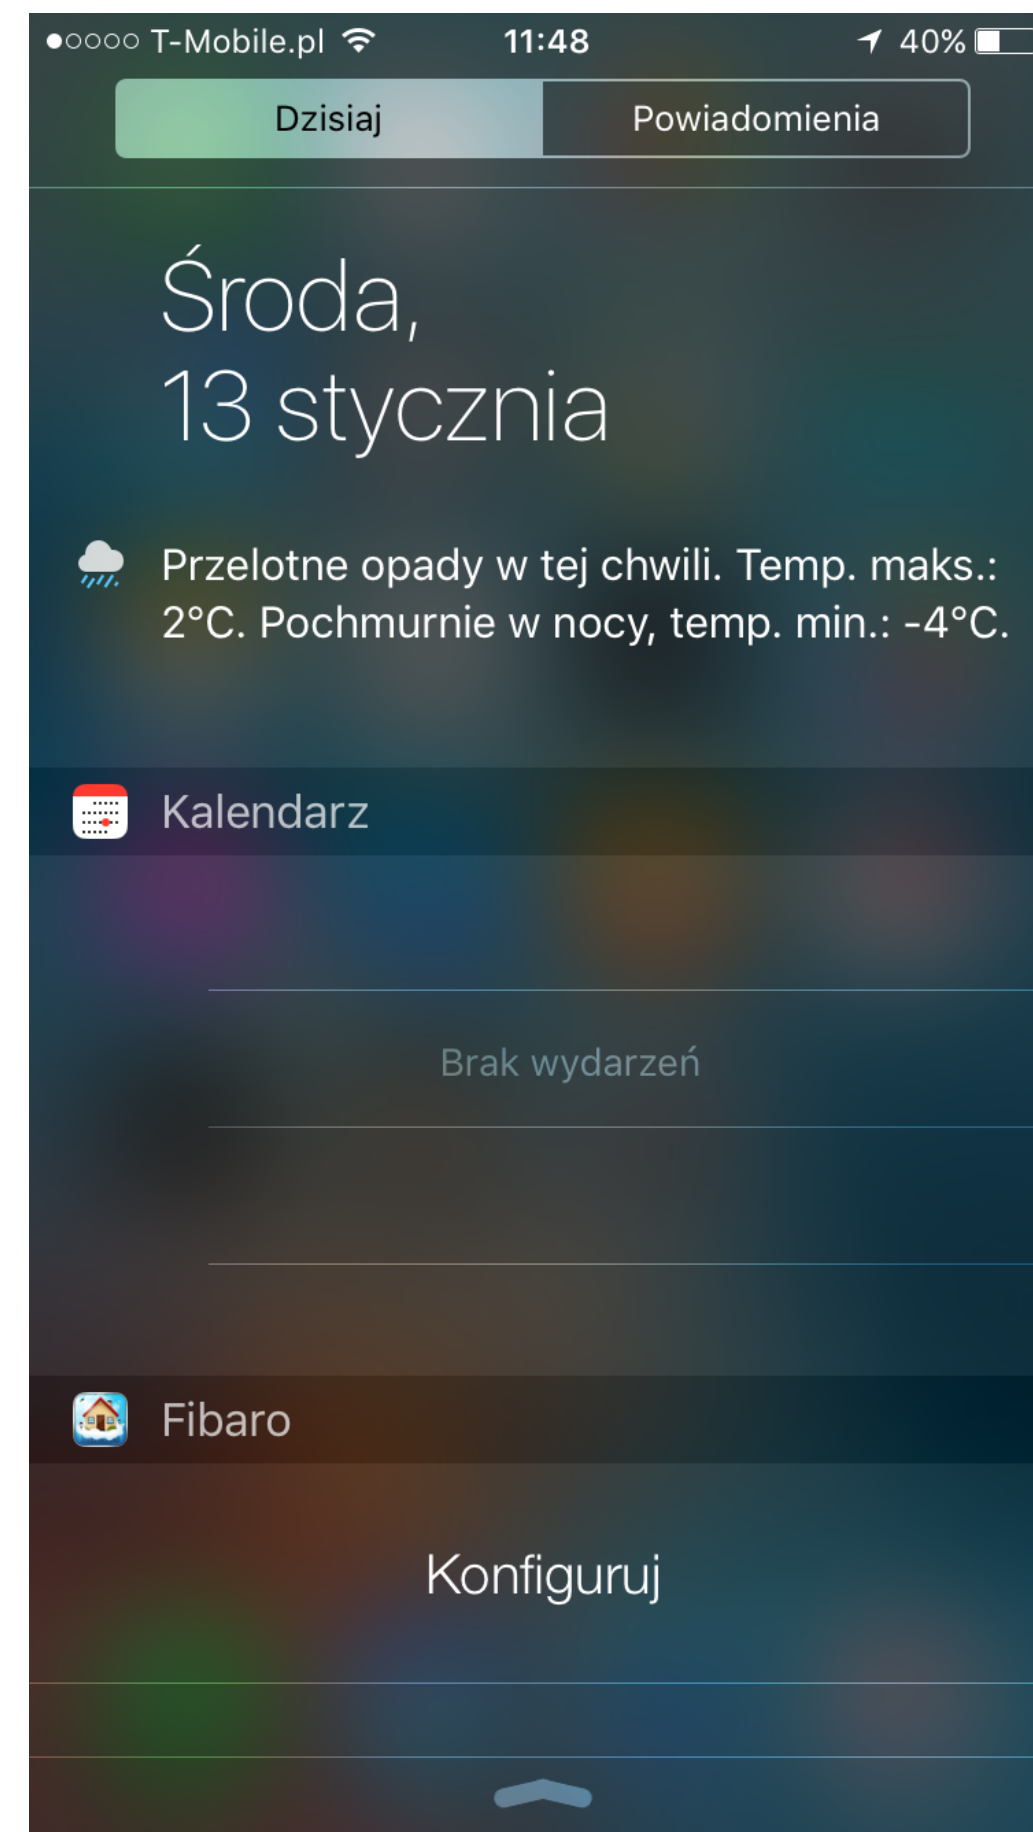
●○○○○ T-Mobile.pl 11:48 40%

Dzisiaj

Powiadomienia

Środa,
13 stycznia

Przelotne opady w tej chwili. Temp. maks.: 2°C. Pochmurnie w nocy, temp. min.: -4°C.

Kalendarz

Brak wydarzeń

Fibaro

Konfiguruj